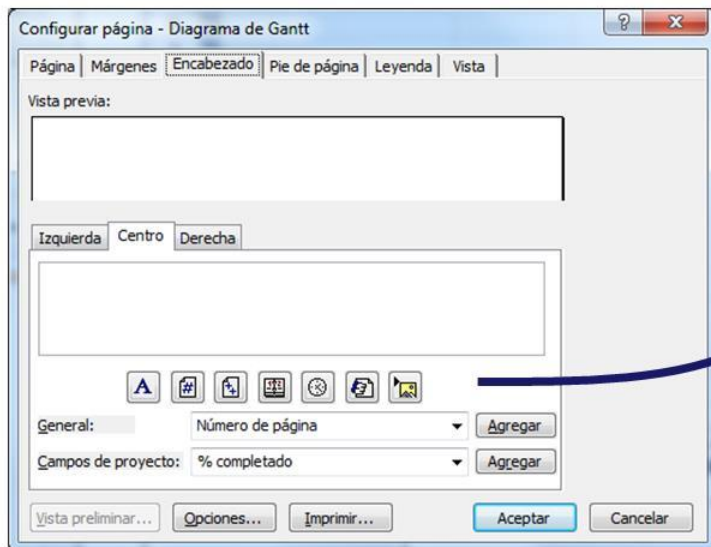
Configurar página - Diagrama de Gantt

?

x

Página | Márgenes | Encabezado | Pie de página | Leyenda | Vista

Vista previa:

Izquierda | Centro | Derecha

A

General: Número de página Agregar

Campos de proyecto: % completado Agregar

Vista preliminar... Opciones... Imprimir... Aceptar Cancelar